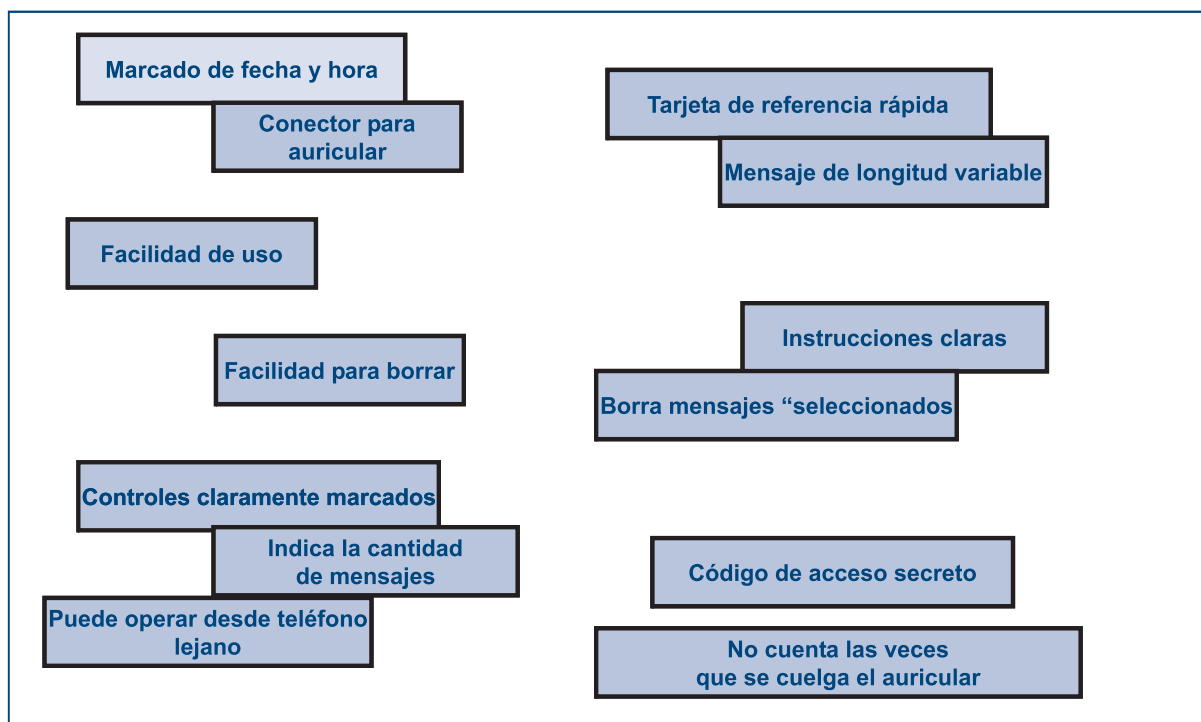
Marcado de fecha y hora

Conector para auricular

Tarjeta de referencia rápida

Mensaje de longitud variable

Facilidad de uso

Facilidad para borrar

Instrucciones claras

Borra mensajes “seleccionados

Controles claramente marcados

Indica la cantidad de mensajes

Puede operar desde teléfono lejano

Código de acceso secreto

No cuenta las veces que se cuelga el auricular